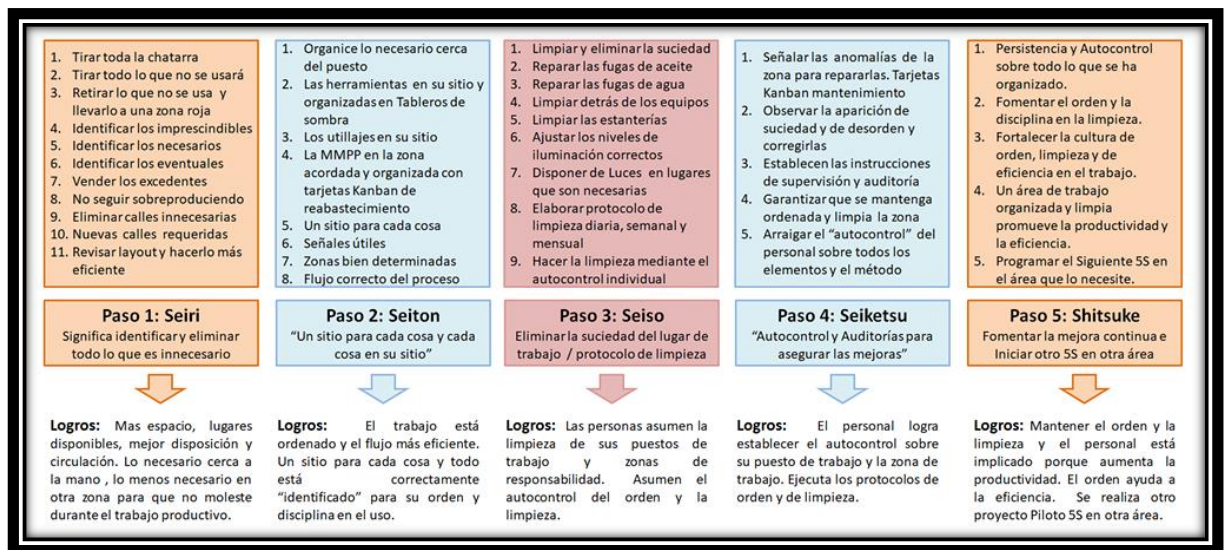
1. Tirar toda la chatarra
2. Tirar todo lo que no se usará
3. Retirar lo que no se usa y llevarlo a una zona roja
4. Identificar los imprescindibles
5. Identificar los necesarios
6. Identificar los eventuales
7. Vender los excedentes
8. No seguir sobreproduciendo
9. Eliminar calles innecesarias
10. Nuevas calles requeridas
11. Revisar layout y hacerlo más eficiente

Paso 1: Seiri

Significa identificar y eliminar todo lo que es innecesario

Logros: Mas espacio, lugares disponibles, mejor disposición y circulación. Lo necesario cerca a la mano, lo menos necesario en otra zona para que no moleste durante el trabajo productivo.

1. Organice lo necesario cerca del puesto
2. Las herramientas en su sitio y organizadas en Tableros de sombra
3. Los utillajes en su sitio
4. La MMPP en la zona acordada y organizada con tarjetas Kanban de reabastecimiento
5. Un sitio para cada cosa
6. Señales útiles
7. Zonas bien determinadas
8. Flujo correcto del proceso

Paso 2: Seiton

"Un sitio para cada cosa y cada cosa en su sitio"

Logros: El trabajo está ordenado y el flujo más eficiente. Un sitio para cada cosa y todo está correctamente "identificado" para su orden y disciplina en el uso.

1. Limpiar y eliminar la suciedad
2. Reparar las fugas de aceite
3. Reparar las fugas de agua
4. Limpiar detrás de los equipos
5. Limpiar las estanterías
6. Ajustar los niveles de iluminación correctos
7. Disponer de Luces en lugares que son necesarias
8. Elaborar protocolo de limpieza diaria, semanal y mensual
9. Hacer la limpieza mediante el autocontrol individual

Paso 3: Seiso

Eliminar la suciedad del lugar de trabajo / protocolo de limpieza

Logros: Las personas asumen la limpieza de sus puestos de trabajo y zonas de responsabilidad. Asumen el autocontrol del orden y la limpieza.

1. Señalar las anomalías de la zona para repararlas. Tarjetas Kanban mantenimiento
2. Observar la aparición de suciedad y de desorden y corregirlas
3. Establecen las instrucciones de supervisión y auditoría
4. Garantizar que se mantenga ordenada y limpia la zona
5. Arraigar el "autocontrol" del personal sobre todos los elementos y el método

Paso 4: Seiketsu

"Autocontrol y Auditorías para asegurar las mejoras"

Logros: El personal logra establecer el autocontrol sobre su puesto de trabajo y la zona de trabajo. Ejecuta los protocolos de orden y de limpieza.

1. Persistencia y Autocontrol sobre todo lo que se ha organizado.
2. Fomentar el orden y la disciplina en la limpieza.
3. Fortalecer la cultura de orden, limpieza y de eficiencia en el trabajo.
4. Un área de trabajo organizada y limpia promueve la productividad y la eficiencia.
5. Programar el Siguiente 5S en el área que lo necesite.

Paso 5: Shitsuke

Fomentar la mejora continua e Iniciar otro 5S en otra área

Logros: Mantener el orden y la limpieza y el personal está implicado porque aumenta la productividad. El orden ayuda a la eficiencia. Se realiza otro proyecto Piloto 5S en otra área.